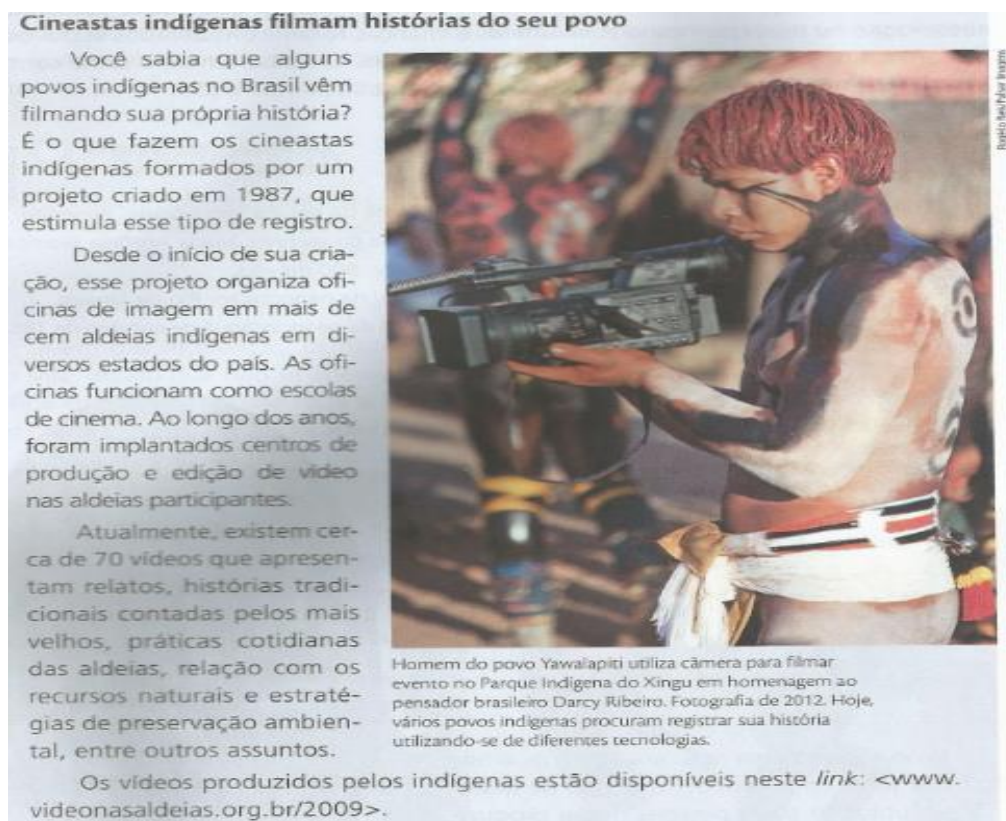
Cineastas indígenas filmam histórias do seu povo

Você sabia que alguns povos indígenas no Brasil vêm filmando sua própria história? É o que fazem os cineastas indígenas formados por um projeto criado em 1987, que estimula esse tipo de registro.

Desde o início de sua criação, esse projeto organiza oficinas de imagem em mais de cem aldeias indígenas em diversos estados do país. As oficinas funcionam como escolas de cinema. Ao longo dos anos, foram implantados centros de produção e edição de vídeo nas aldeias participantes.

Atualmente, existem cerca de 70 vídeos que apresentam relatos, histórias tradicionais contadas pelos mais velhos, práticas cotidianas das aldeias, relação com os recursos naturais e estratégias de preservação ambiental, entre outros assuntos.

Rogério Reis/Pulsar Imagens

Homem do povo Yawalapiti utiliza câmera para filmar evento no Parque Indígena do Xingu em homenagem ao pensador brasileiro Darcy Ribeiro. Fotografia de 2012. Hoje, vários povos indígenas procuram registrar sua história utilizando-se de diferentes tecnologias.

Os vídeos produzidos pelos indígenas estão disponíveis neste link: <www.videonasaldeias.org.br/2009>.